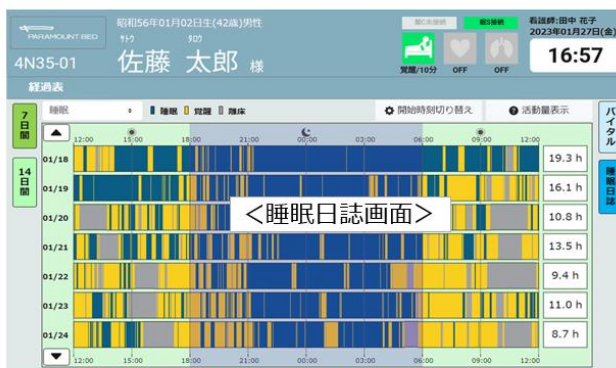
PARAMOUNT BED
4N35-01
昭和56年01月02日生(42歳)男性
サトウ タロウ
佐藤 太郎 様
脳波未接続 眠り接続
覚醒/10分 OFF OFF
看護師:田中 花子
2023年01月27日(金)
16:57
経過表
7日間
14日間
睡眠
■ 睡眠 ■ 覚醒 ■ 離床
開始時刻切り替え
活動量表示
バイタル
睡眠日誌
12:00 15:00 18:00 21:00 00:00 03:00 06:00 09:00 12:00
01/18 19.3 h
01/19 16.1 h
01/20 10.8 h
01/21 13.5 h
01/22 9.4 h
01/23 11.0 h
01/24 8.7 h
12:00 15:00 18:00 21:00 00:00 03:00 06:00 09:00 12:00
<睡眠日誌画面>